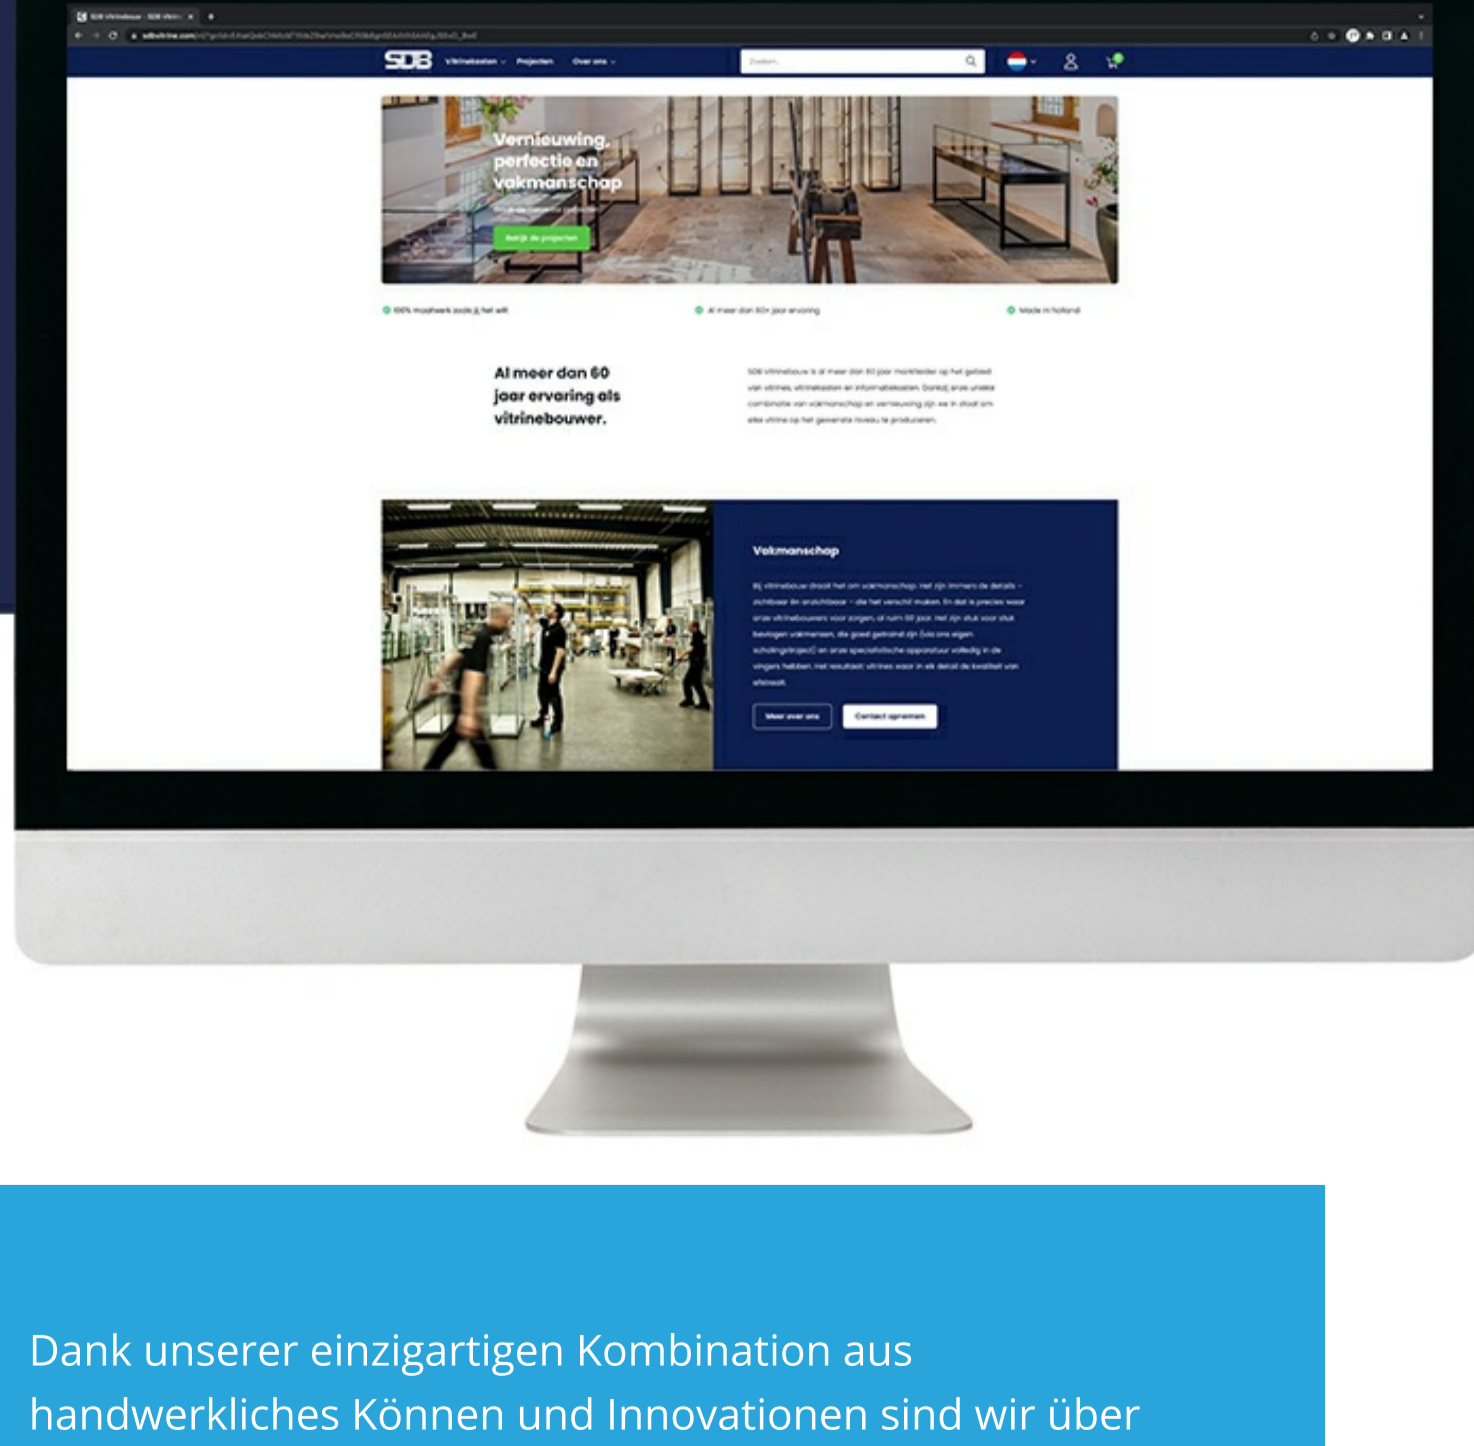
SDB Vitrinebouw - SDB Vitrin...

sdbvitrine.com/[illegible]

SDB Vitrinekasten Projecten Over ons

Zoeken...

Vernieuwing, perfectie en vakmanschap

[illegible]

Bekijk de projecten

100% maatwerk zoals jij het wilt

Al meer dan 60+ jaar ervaring

Made in holland

Al meer dan 60 jaar ervaring als vitrinebouwer.

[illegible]

Vakmanschap

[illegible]

Meer over ons

Contact opnemen

Dank unserer einzigartigen Kombination aus handwerkliches Können und Innovationen sind wir über